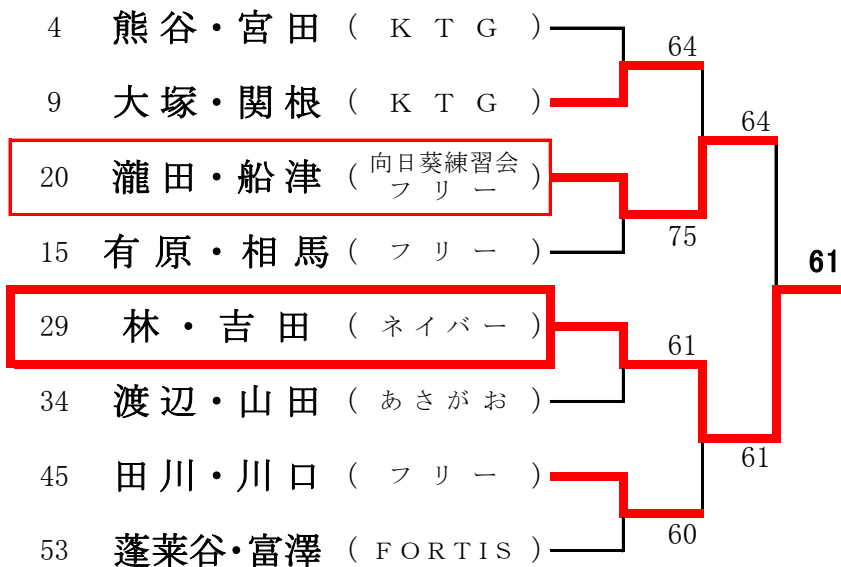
4 熊谷・宮田 （ＫＴＧ）
9 大塚・関根 （ＫＴＧ）
20 瀧田・船津 （向日葵練習会 フリー）
15 有原・相馬 （フリー）
29 林・吉田 （ネイバー）
34 渡辺・山田 （あさがお）
45 田川・川口 （フリー）
53 蓬莱谷・富澤 （ＦＯＲＴＩＳ）

64
75
61
60
64
61
61